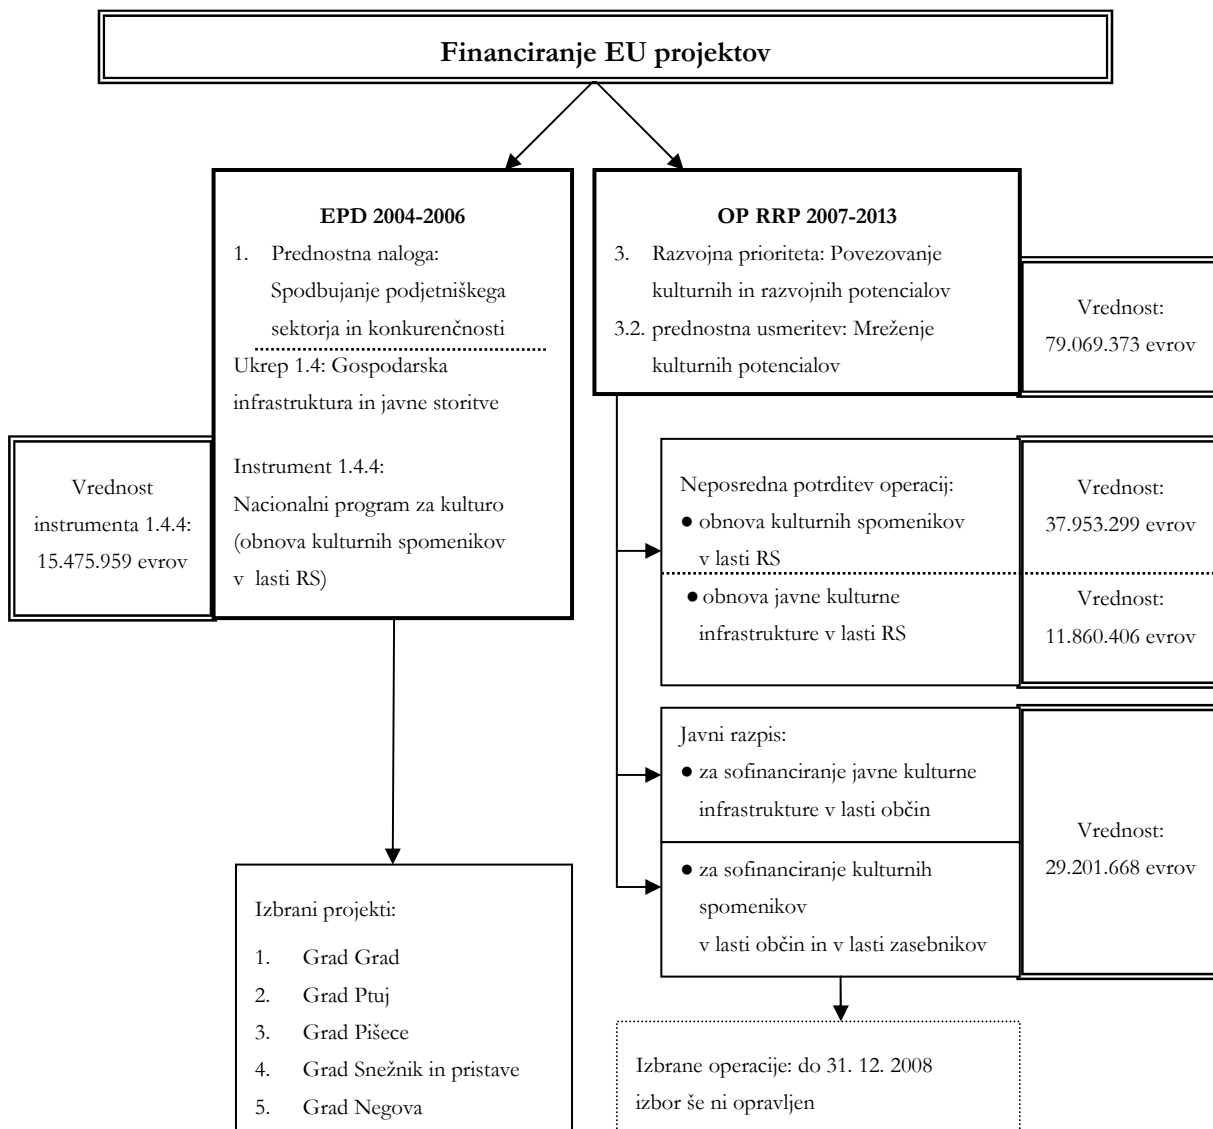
Financiranje EU projektov

EPD 2004-2006

1. Prednostna naloga: Spodbujanje podjetniškega sektorja in konkurenčnosti

Ukrep 1.4: Gospodarska infrastruktura in javne storitve

Instrument 1.4.4: Nacionalni program za kulturo (obnova kulturnih spomenikov v lasti RS)

Vrednost instrumenta 1.4.4: 15.475.959 evrov

Izbrani projekti:

1. Grad Grad
2. Grad Ptuj
3. Grad Pišece
4. Grad Snežnik in pristave
5. Grad Negova

OP RRP 2007-2013

3. Razvojna prioriteta: Povezovanje kulturnih in razvojnih potencialov

3.2. prednostna usmeritev: Mreženje kulturnih potencialov

Vrednost: 79.069.373 evrov

Neposredna potrditev operacij:
● obnova kulturnih spomenikov v lasti RS

Vrednost: 37.953.299 evrov

● obnova javne kulturne infrastrukture v lasti RS

Vrednost: 11.860.406 evrov

Javni razpis:
● za sofinanciranje javne kulturne infrastrukture v lasti občin

● za sofinanciranje kulturnih spomenikov v lasti občin in v lasti zasebnikov

Vrednost: 29.201.668 evrov

Izbrane operacije: do 31. 12. 2008 izbor še ni opravljen